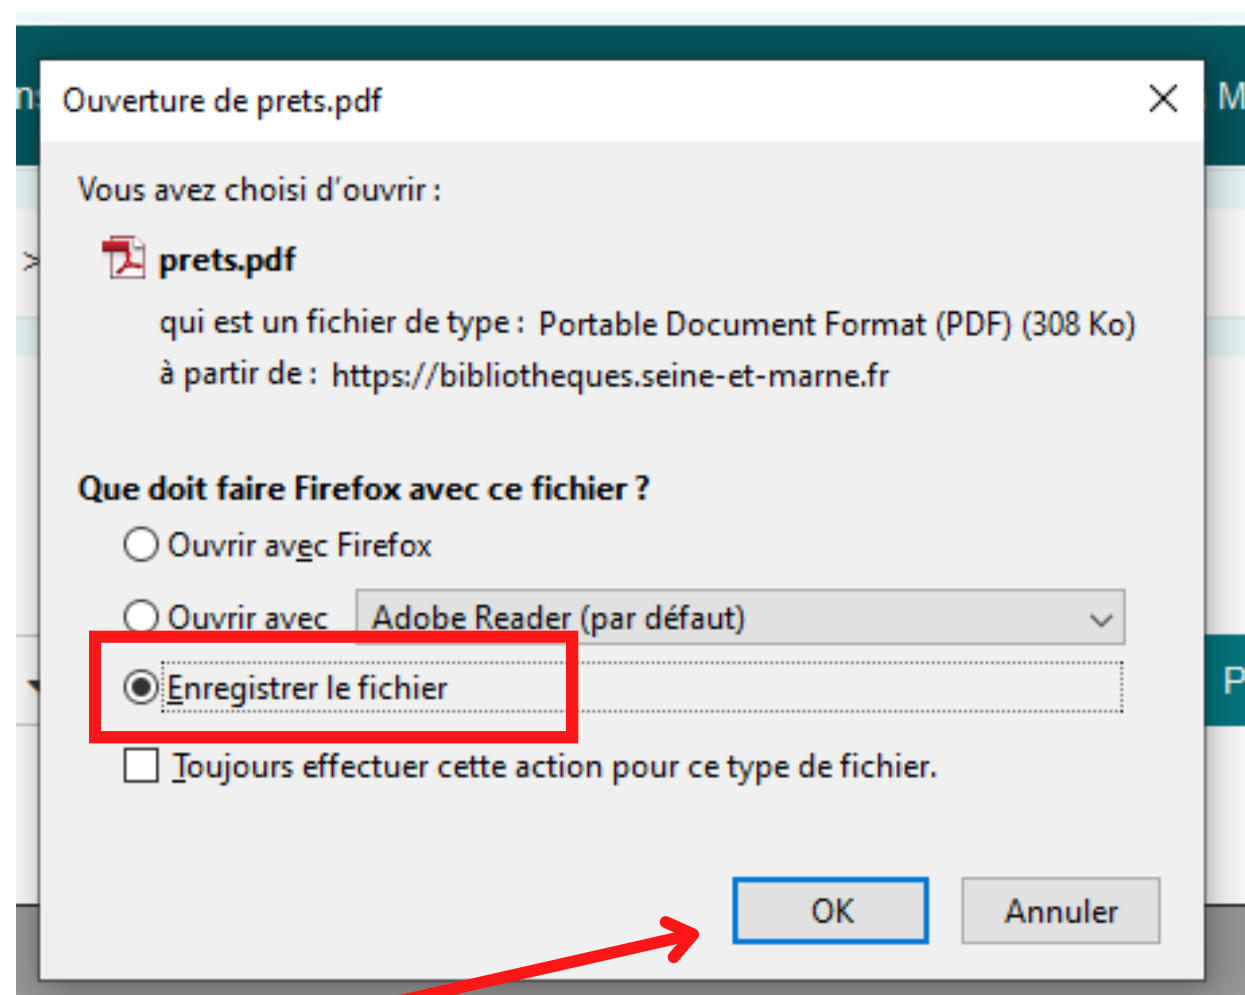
Ouverture de prets.pdf

Vous avez choisi d'ouvrir :

prets.pdf

qui est un fichier de type : Portable Document Format (PDF) (308 Ko)
à partir de : https://bibliotheques.seine-et-marne.fr

Que doit faire Firefox avec ce fichier ?

Ouvrir avec Firefox

Ouvrir avec Adobe Reader (par défaut)

Enregistrer le fichier

Toujours effectuer cette action pour ce type de fichier.

OK

Annuler